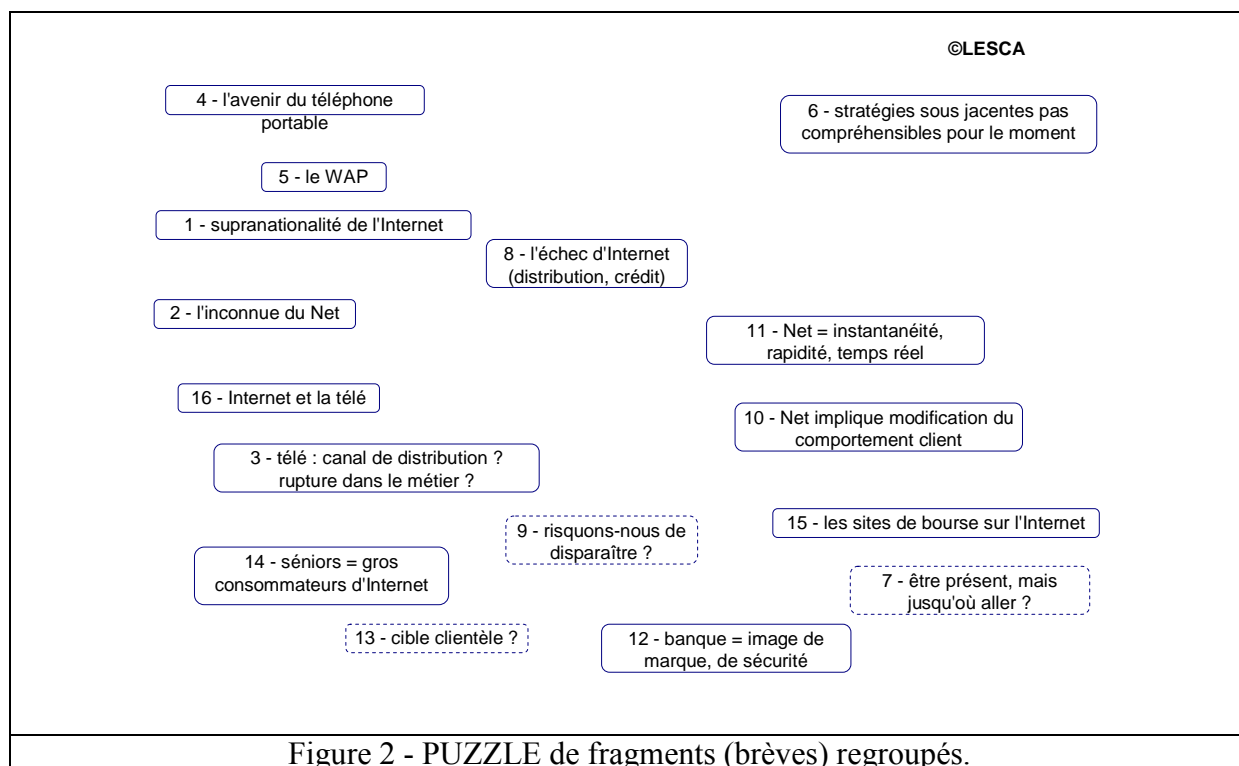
©LESCA

4 - l'avenir du téléphone portable

6 - stratégies sous jacentes pas compréhensibles pour le moment

5 - le WAP

1 - supranationalité de l'Internet

8 - l'échec d'Internet (distribution, crédit)

2 - l'inconnue du Net

11 - Net = instantanéité, rapidité, temps réel

16 - Internet et la télé

10 - Net implique modification du comportement client

3 - télé : canal de distribution ? rupture dans le métier ?

9 - risquons-nous de disparaître ?

15 - les sites de bourse sur l'Internet

14 - séniors = gros consommateurs d'Internet

7 - être présent, mais jusqu'où aller ?

13 - cible clientèle ?

12 - banque = image de marque, de sécurité

Figure 2 - PUZZLE de fragments (brèves) regroupés.